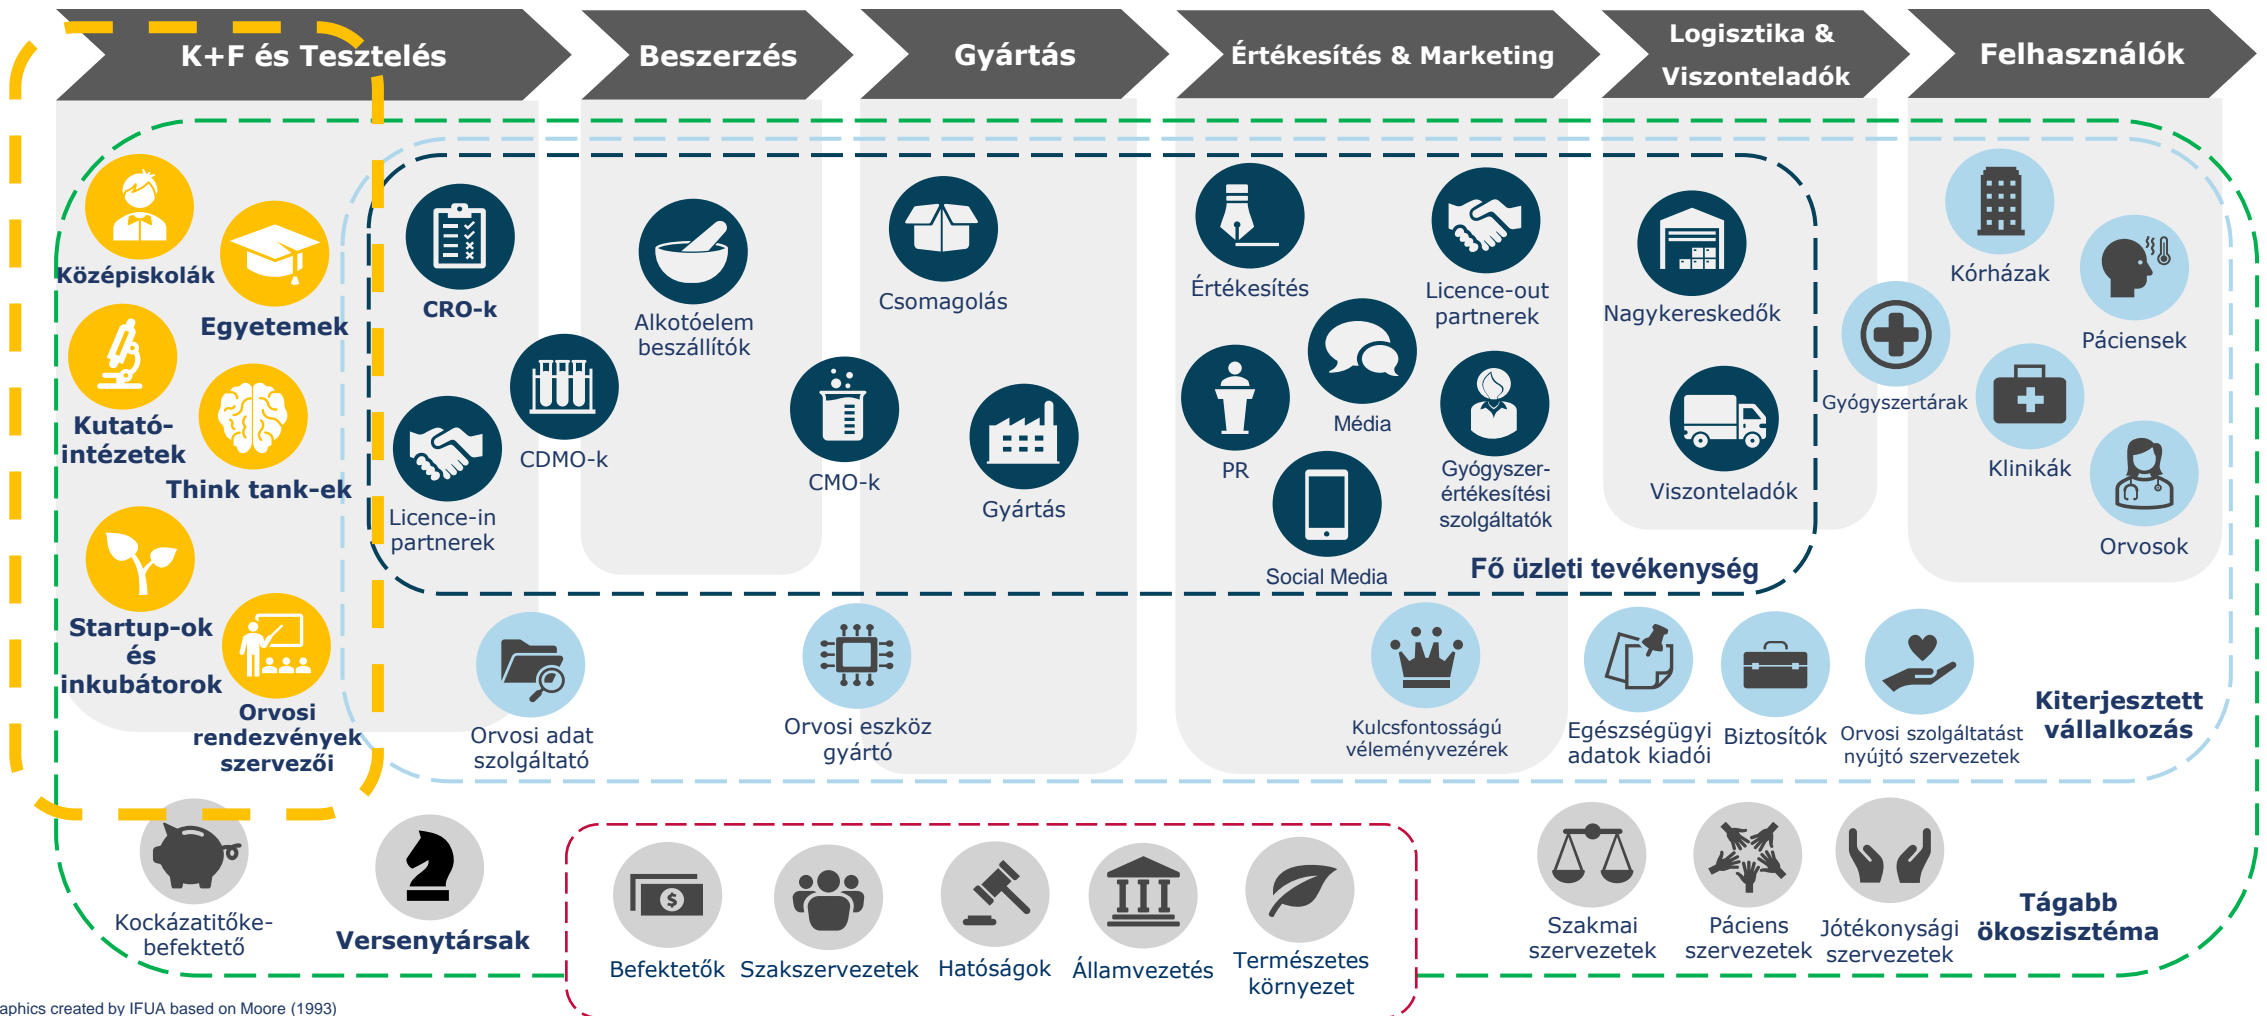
K+F és Tesztelés

Beszerzés

Gyártás

Értékesítés & Marketing

Logisztika & Viszonteladók

Felhasználók

Középiskolák

Egyetemek

Kutató-intézetek

Think tank-ek

Startup-ok és inkubátorok

Orvosi rendezvények szervezői

CRO-k

CDMO-k

Licence-in partnerek

Alkotóelem beszállítók

CMO-k

Csomagolás

Gyártás

Értékesítés

Licence-out partnerek

Média

PR

Gyógyszer-értékesítési szolgáltatók

Social Media

Nagykereskedők

Viszonteladók

Kórházak

Páciensek

Gyógyszertárak

Klinikák

Orvosok

Fő üzleti tevékenység

Orvosi adat szolgáltató

Orvosi eszköz gyártó

Kulcsfontosságú véleményvezérek

Egészségügyi adatok kiadói

Biztosítók

Orvosi szolgáltatást nyújtó szervezetek

Kiterjesztett vállalkozás

Kockázatitőke-befektető

Versenytársak

Befektetők

Szakszervezetek

Hatóságok

Államvezetés

Természetes környezet

Szakmai szervezetek

Páciens szervezetek

Jótékonysági szervezetek

Tágabb ökoszisztéma

aphics created by IFUA based on Moore (1993)